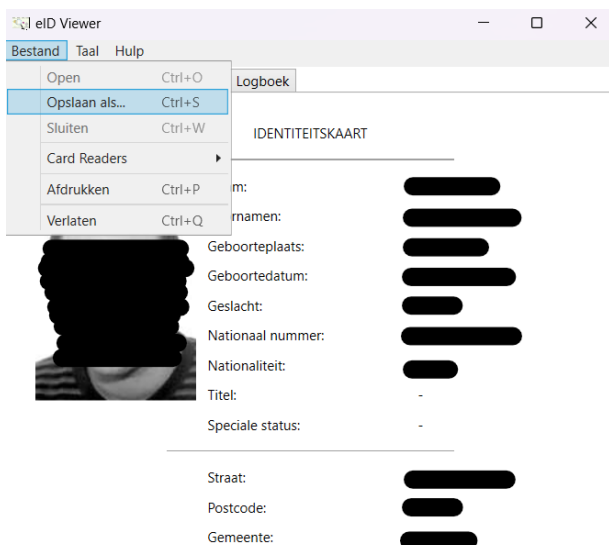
eID Viewer

Bestand Taal Hulp

Open Ctrl+O
Opslaan als... Ctrl+S
Sluiten Ctrl+W
Card Readers
Afdrukken Ctrl+P
Verlaten Ctrl+Q

Logboek

IDENTITEITSKAART

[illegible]m:
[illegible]rnamen:
Geboorteplaats:
Geboortedatum:
Geslacht:
Nationaal nummer:
Nationaliteit:
Titel: -
Speciale status: -

Straat:
Postcode:
Gemeente: